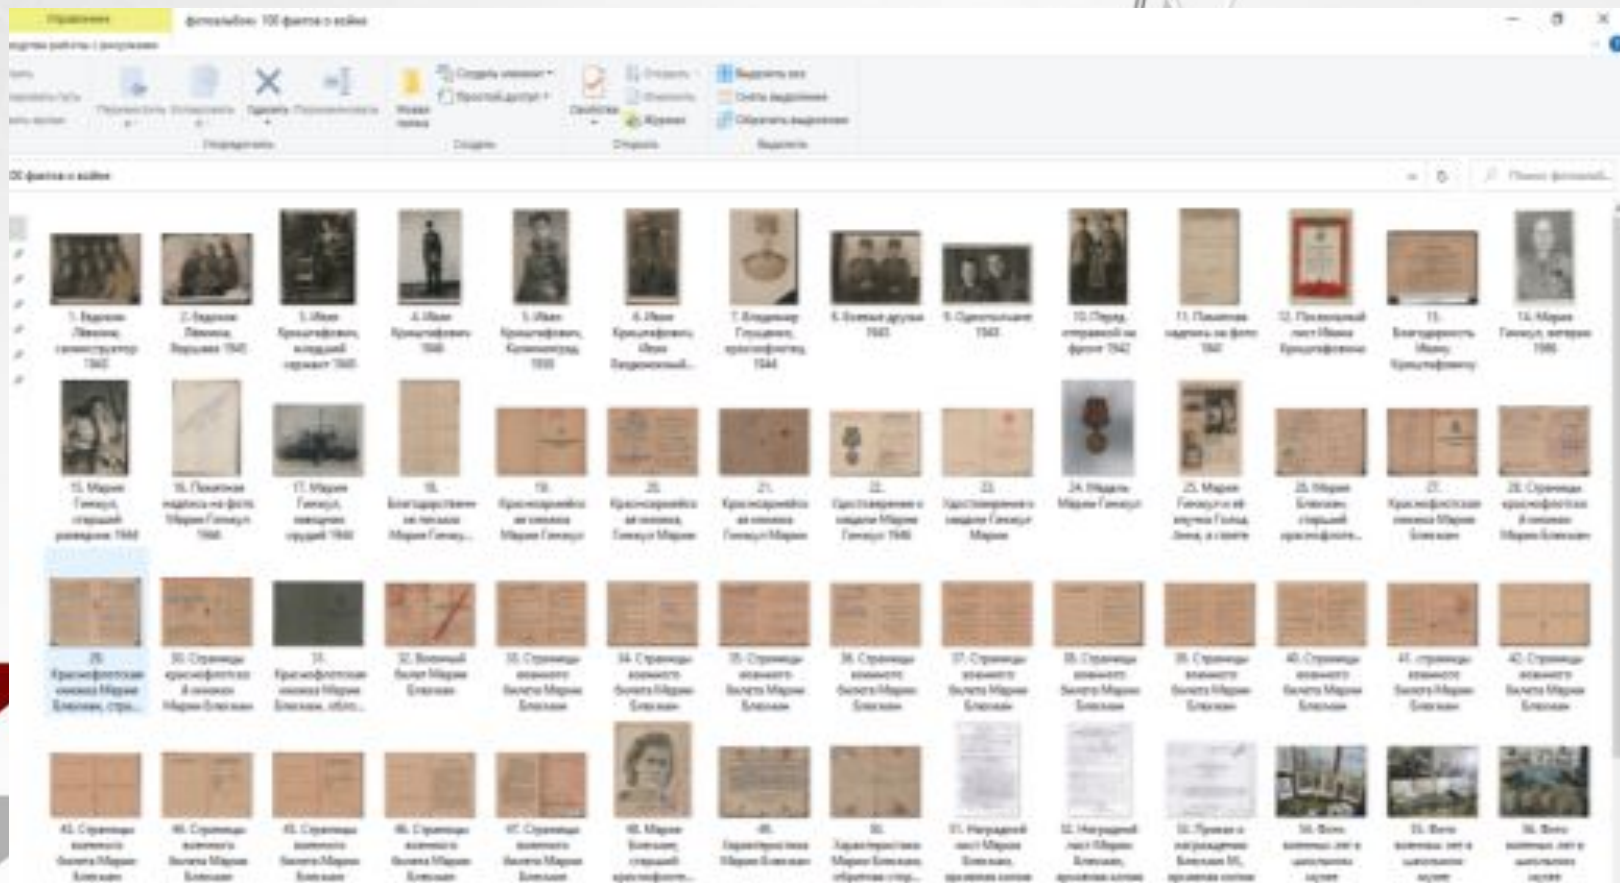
Управление фотоальбом: 100 фактов о войне

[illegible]

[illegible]

1. Ведонин Левонов, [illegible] 1940

2. Ведонин Левонов, Варшава 1945

3. Иван Кривошеевич, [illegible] сержант 1945

4. Иван Кривошеевич 1946

5. Иван Кривошеевич, Кременчуг 1938

6. Иван Кривошеевич, Иван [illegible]

7. Владимир Гущин, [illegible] 1944

8. Боевые друзья 1943

9. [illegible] 1943

10. Перед отправкой на фронт 1942

11. Памятная надпись на фото 1947

12. Похвальный лист Ивана Кривошеевича

13. Благодарность Ивану Кривошеевичу

14. Мария Гинзбург, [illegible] 1986

15. Мария Гинзбург, старший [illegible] 1944

16. Памятная надпись на фото Марии Гинзбург 1946

17. Мария Гинзбург, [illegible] 1944

18. Благодарственное письмо Марии Гинзбург

19. Красноармейская книжка Марии Гинзбург

20. Красноармейская книжка Гинзбург Марии

21. Красноармейская книжка Гинзбург Марии

22. Удостоверение к медали Марии Гинзбург 1946

23. Удостоверение к медали Гинзбург Марии

24. Медаль Марии Гинзбург

25. Мария Гинзбург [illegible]

26. Мария Бляхман, старший красноармеец

27. Красноармейская книжка Марии Бляхман

28. Страница красноармейской книжки Марии Бляхман

29. Красноармейская книжка Марии Бляхман, стр...

30. Страница красноармейской книжки Марии Бляхман

31. Красноармейская книжка Марии Бляхман, обло...

32. Военный билет Марии Бляхман

33. Страница военного билета Марии Бляхман

34. Страница военного билета Марии Бляхман

35. Страница военного билета Марии Бляхман

36. Страница военного билета Марии Бляхман

37. Страница военного билета Марии Бляхман

38. Страница военного билета Марии Бляхман

39. Страница военного билета Марии Бляхман

40. Страница военного билета Марии Бляхман

41. страница военного билета Марии Бляхман

42. Страница военного билета Марии Бляхман

43. Страница военного билета Марии Бляхман

44. Страница военного билета Марии Бляхман

45. Страница военного билета Марии Бляхман

46. Страница военного билета Марии Бляхман

47. Страница военного билета Марии Бляхман

48. Мария Бляхман, старший красноармеец...

49. Характеристика Марии Бляхман

50. Характеристика Марии Бляхман, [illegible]

51. Наградной лист Марии Бляхман, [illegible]

52. Наградной лист Марии Бляхман, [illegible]

53. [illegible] Бляхман М., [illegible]

54. Фото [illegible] музея

55. Фото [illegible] музея

56. Фото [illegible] музея